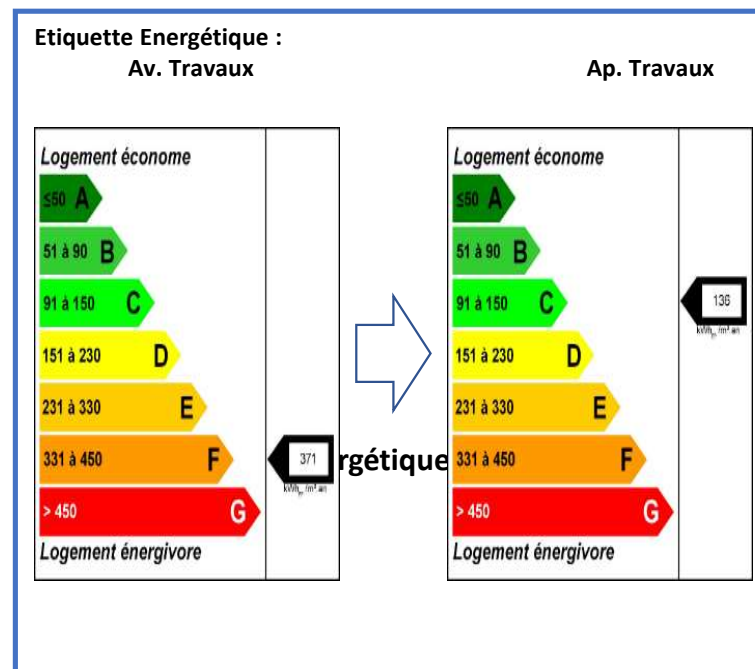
Etiquette Energétique :

Av. Travaux

Ap. Travaux

Logement économe

≤50 A

51 à 90 B

91 à 150 C

151 à 230 D

231 à 330 E

331 à 450 F

> 450 G

Logement énergivore

371

kWh$_{ep}$/m².an

rgétique

Logement économe

≤50 A

51 à 90 B

91 à 150 C

151 à 230 D

231 à 330 E

331 à 450 F

> 450 G

Logement énergivore

136

kWh$_{ep}$/m².an